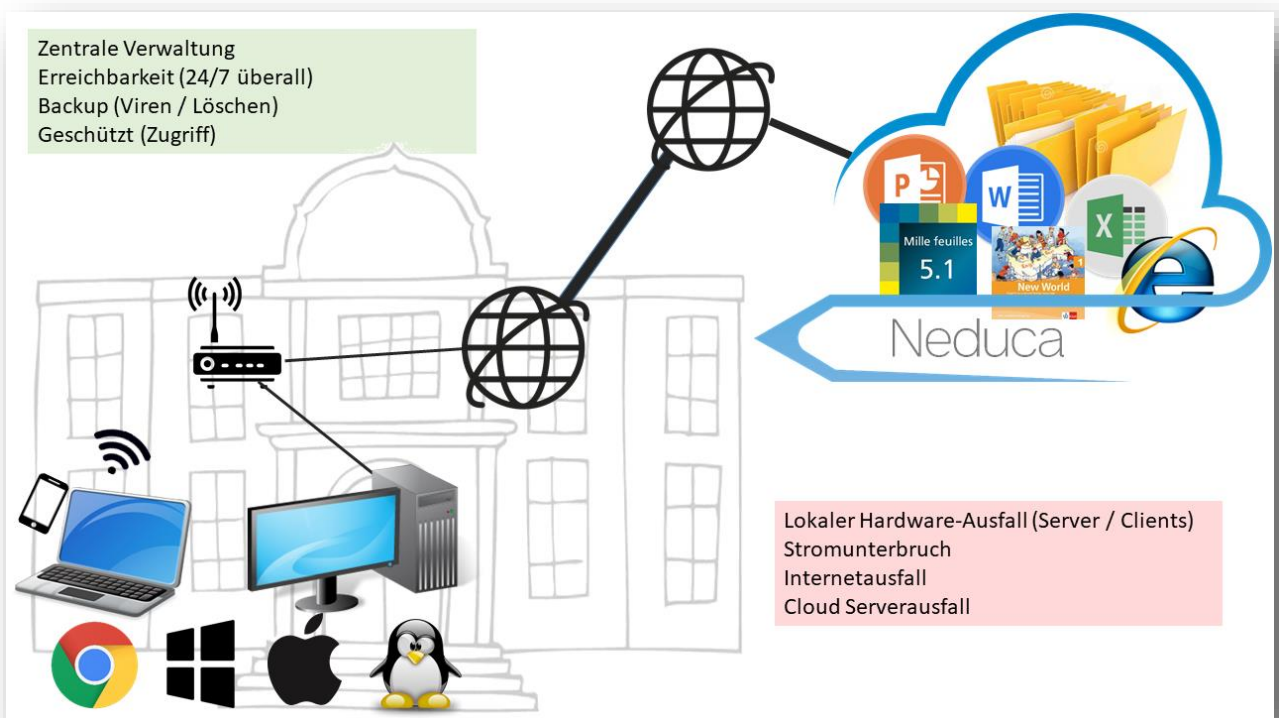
Zentrale Verwaltung
Erreichbarkeit (24/7 überall)
Backup (Viren / Löschen)
Geschützt (Zugriff)

P
W
X
Mille feuilles
5.1
New World
Neduca

Lokaler Hardware-Ausfall (Server / Clients)
Stromunterbruch
Internetausfall
Cloud Serverausfall